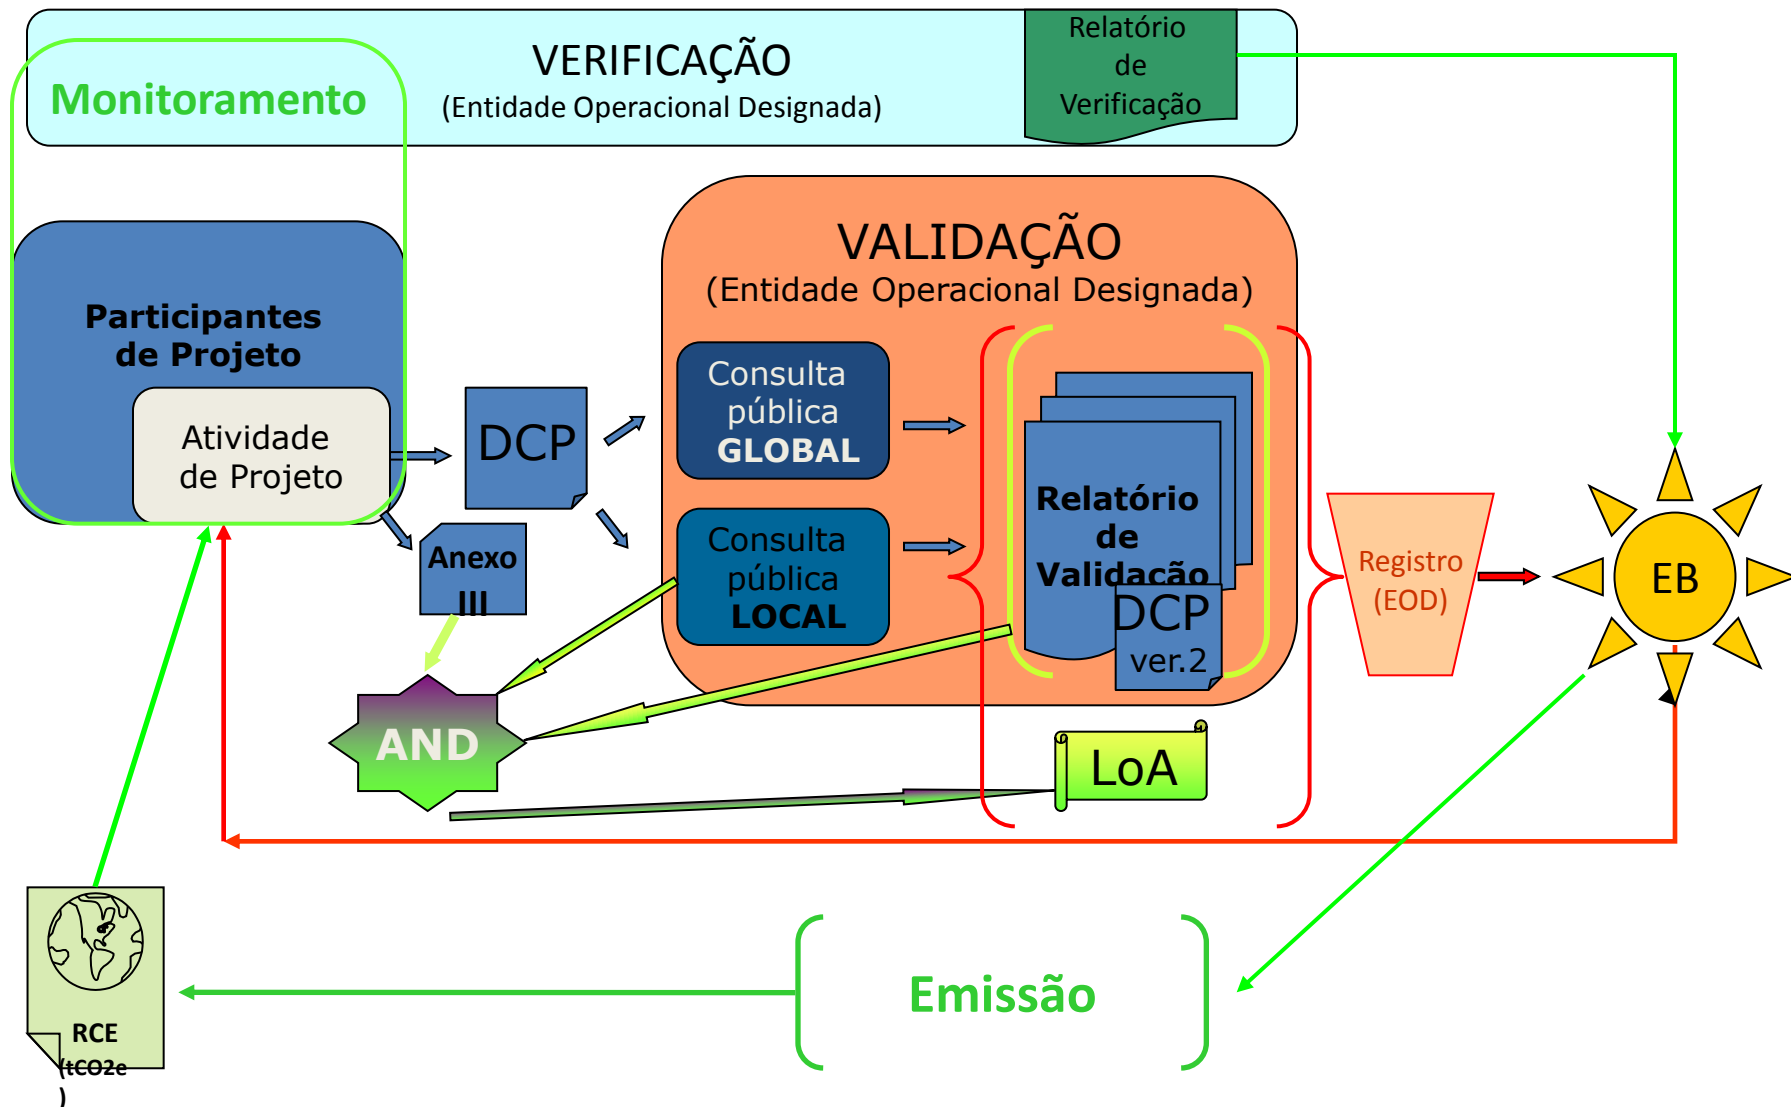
VERIFICAÇÃO
(Entidade Operacional Designada)

Monitoramento

Relatório de Verificação

VALIDAÇÃO
(Entidade Operacional Designada)

Participantes de Projeto

Atividade de Projeto

DCP

Anexo III

Consulta pública GLOBAL

Consulta pública LOCAL

Relatório de Validação

DCP ver.2

Registro (EOD)

EB

AND

LoA

Emissão

RCE (tCO2e )